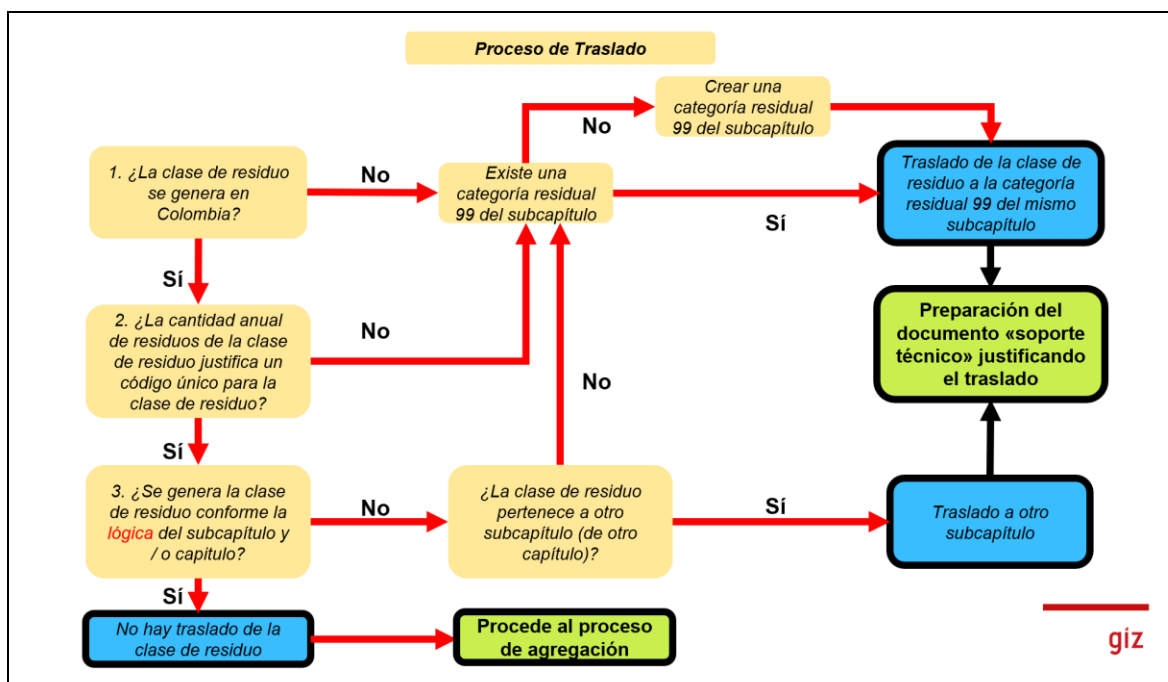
Proceso de Traslado

1. ¿La clase de residuo se genera en Colombia?

No

Existe una categoría residual 99 del subcapítulo

No

Crear una categoría residual 99 del subcapítulo

Sí

Traslado de la clase de residuo a la categoría residual 99 del mismo subcapítulo

Sí

2. ¿La cantidad anual de residuos de la clase de residuo justifica un código único para la clase de residuo?

No

Preparación del documento «soporte técnico» justificando el traslado

No

Sí

3. ¿Se genera la clase de residuo conforme la lógica del subcapítulo y / o capitulo?

No

¿La clase de residuo pertenece a otro subcapítulo (de otro capítulo)?

Sí

Traslado a otro subcapítulo

Sí

No hay traslado de la clase de residuo

Procede al proceso de agregación

giz